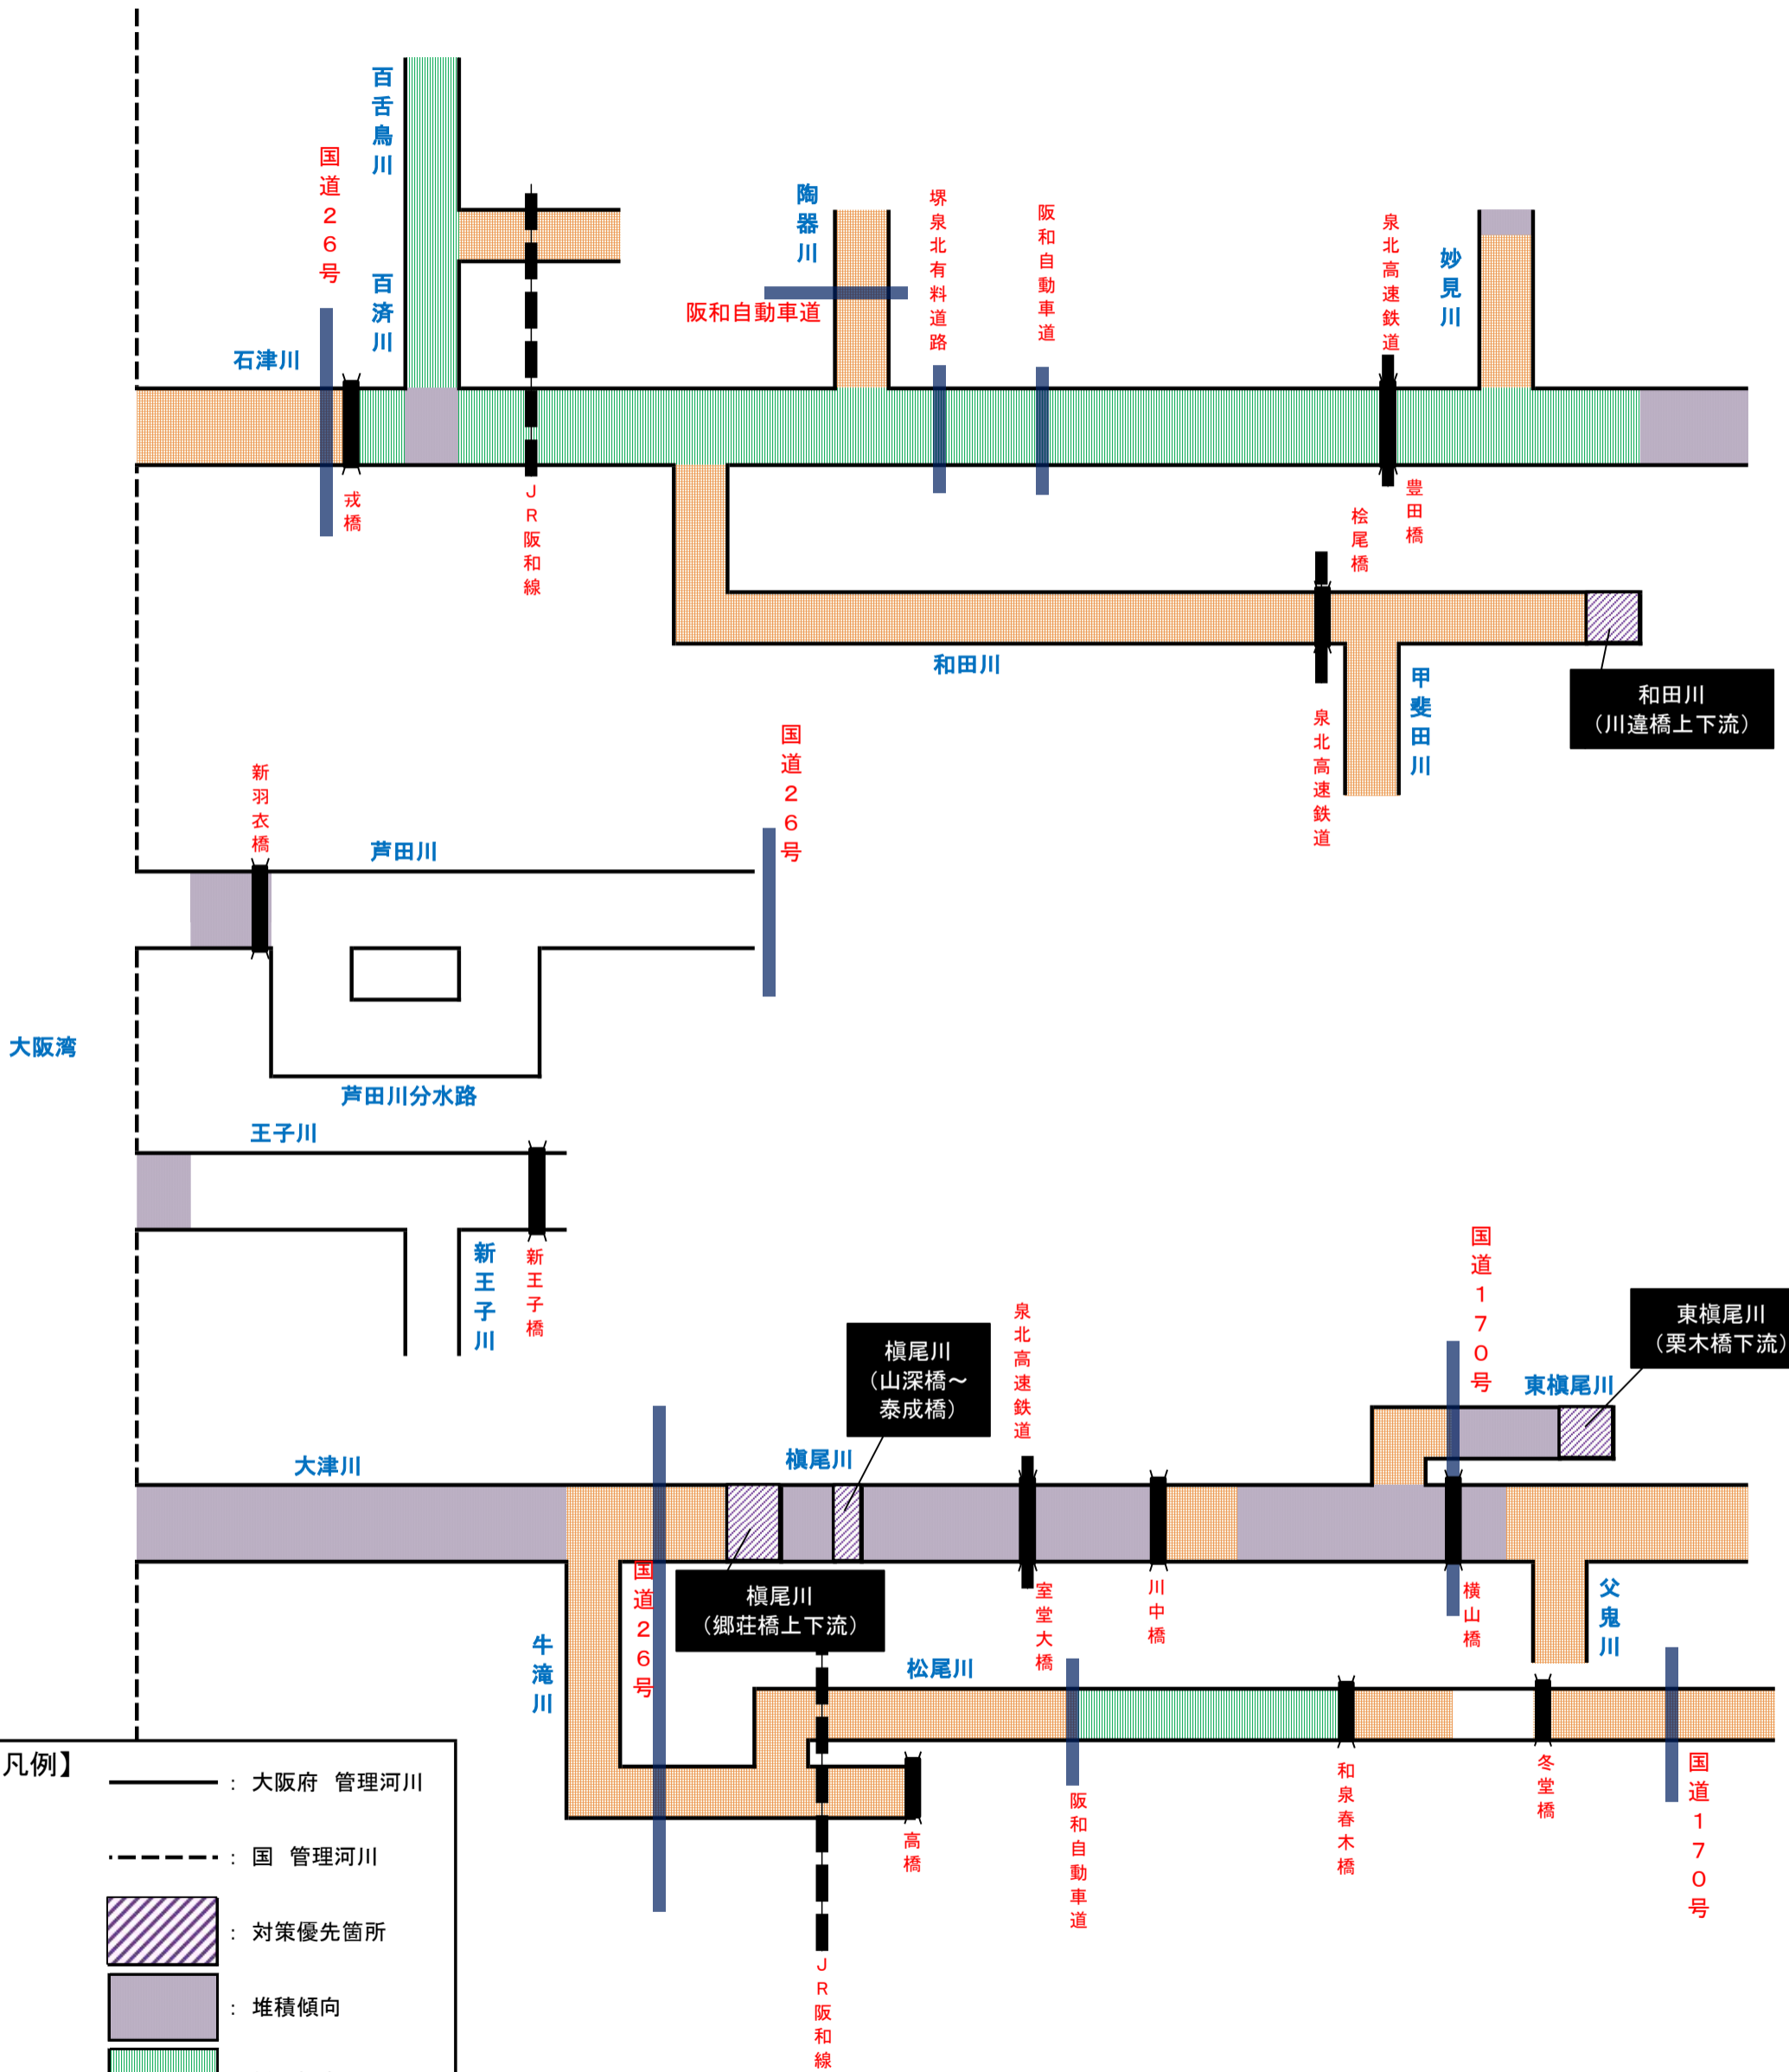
百舌鳥川

国道26号

陶器川

堺泉北有料道路

阪和自動車道

泉北高速鉄道

妙見川

百済川

阪和自動車道

石津川

戎橋

JR阪和線

豊田橋

桧尾橋

和田川

甲斐田川

和田川
(川違橋上下流)

泉北高速鉄道

新羽衣橋

芦田川

国道26号

大阪湾

芦田川分水路

王子川

新王子川

新王子橋

国道170号

東槇尾川
(栗木橋下流)

泉北高速鉄道

槇尾川
(山深橋～泰成橋)

東槇尾川

大津川

槇尾川

国道26号

槇尾川
(郷荘橋上下流)

室堂大橋

川中橋

横山橋

父鬼川

牛滝川

松尾川

阪和自動車道

和泉春木橋

冬堂橋

国道170号

高橋

JR阪和線

凡例】
: 大阪府 管理河川
: 国 管理河川
: 対策優先箇所
: 堆積傾向